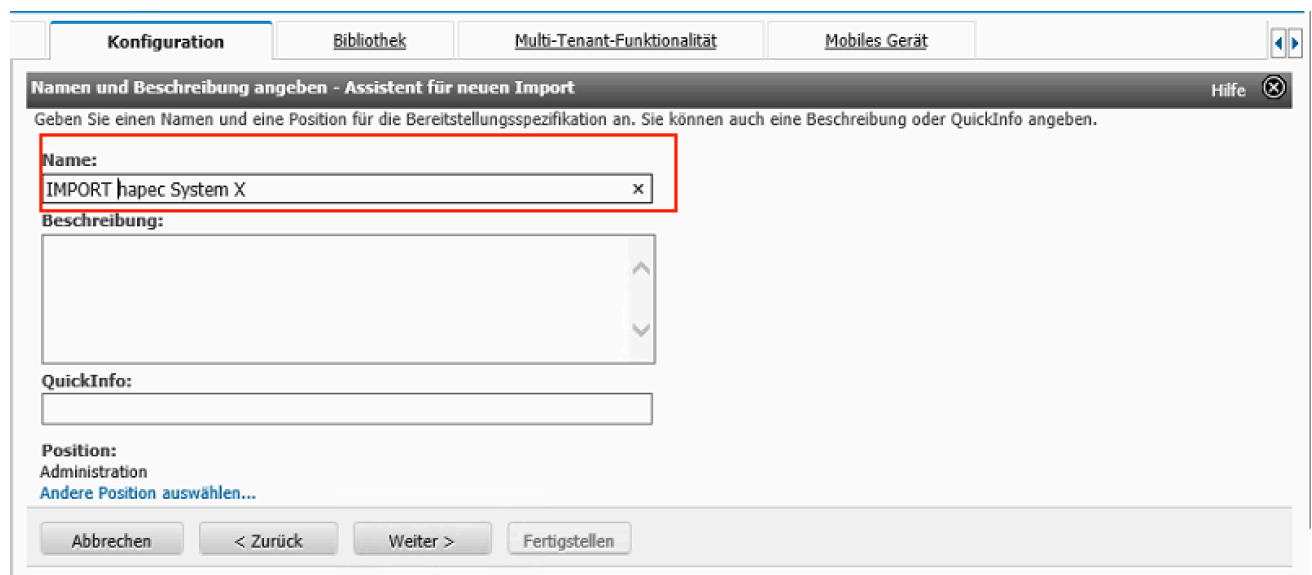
Konfiguration
Bibliothek
Multi-Tenant-Funktionalität
Mobiles Gerät

Namen und Beschreibung angeben - Assistent für neuen Import
Hilfe

Geben Sie einen Namen und eine Position für die Bereitstellungsspezifikation an. Sie können auch eine Beschreibung oder QuickInfo angeben.

Name:
IMPORT hapec System X

Beschreibung:

QuickInfo:

Position:
Administration
Andere Position auswählen...

Abbrechen
< Zurück
Weiter >
Fertigstellen